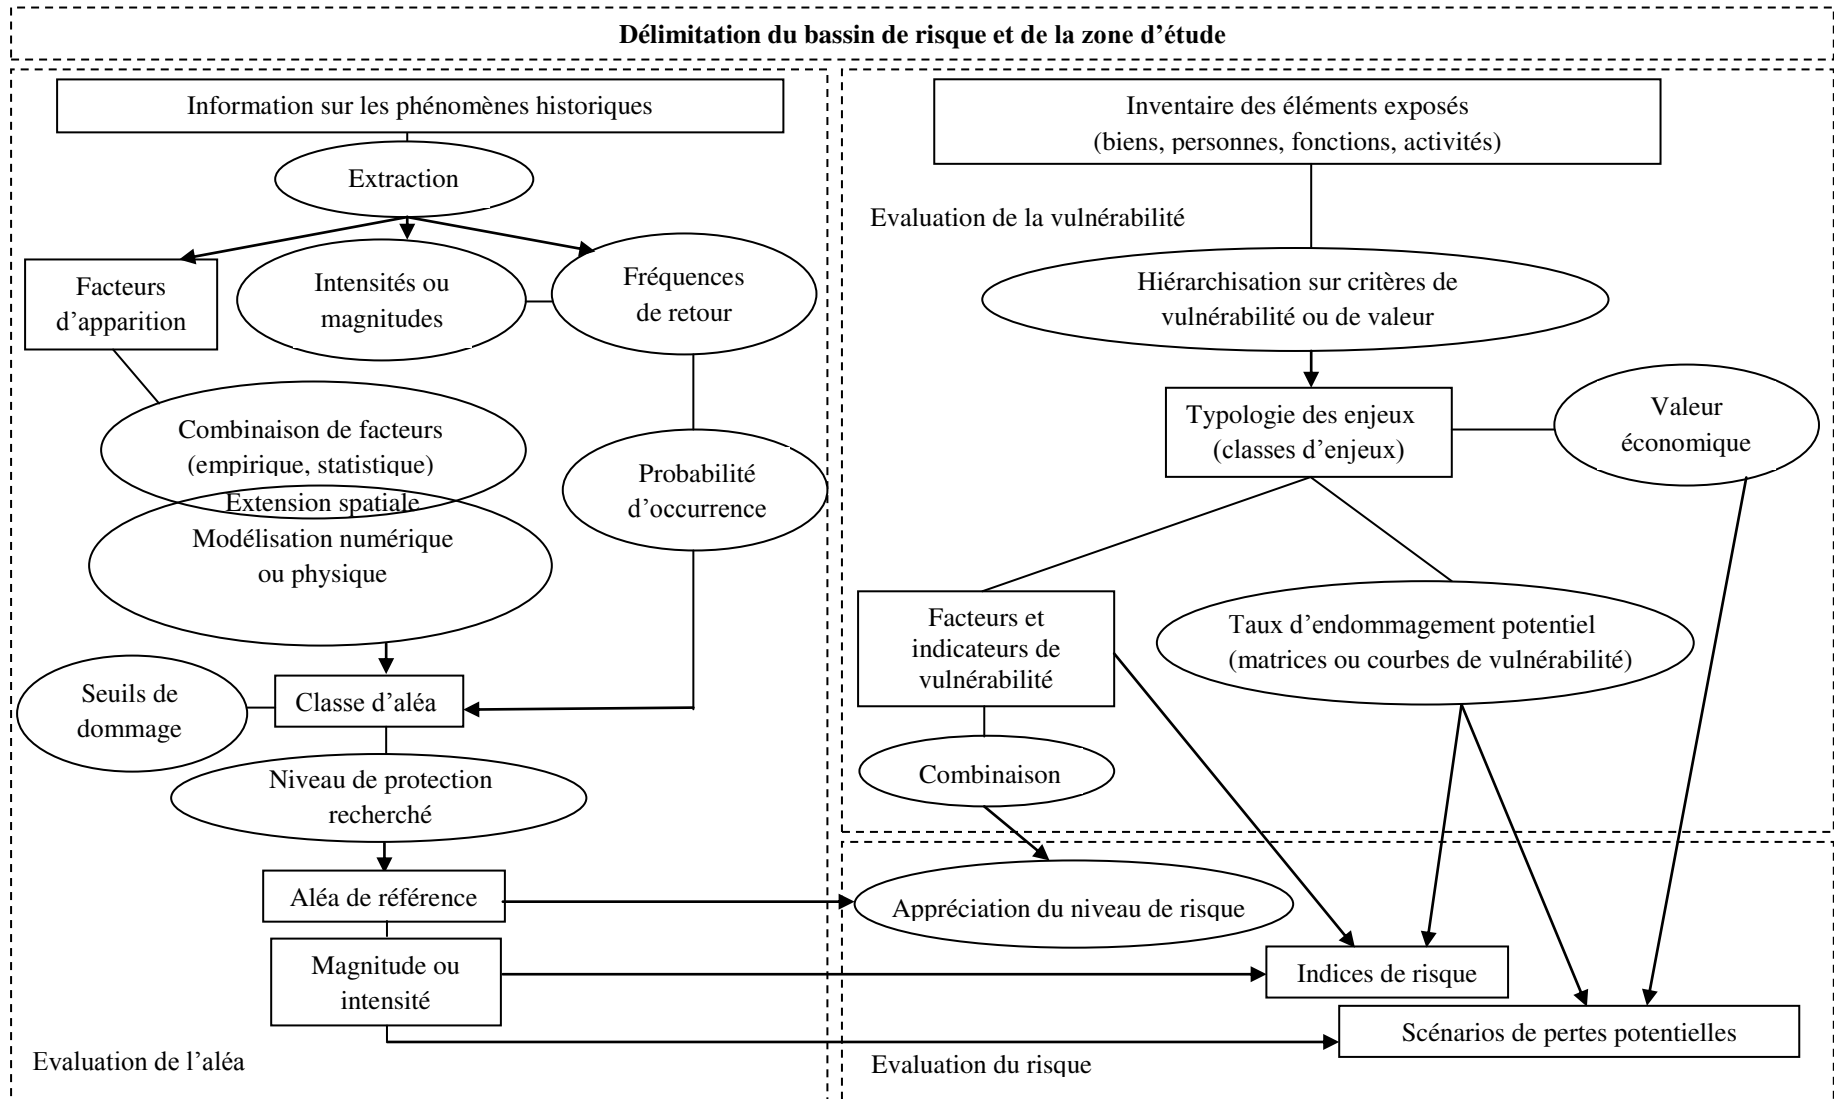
Délimitation du bassin de risque et de la zone d'étude

Information sur les phénomènes historiques

Extraction

Facteurs d'apparition

Intensités ou magnitudes

Fréquences de retour

Combinaison de facteurs (empirique, statistique)

Extension spatiale
Modélisation numérique ou physique

Probabilité d'occurrence

Seuils de dommage

Classe d'aléa

Niveau de protection recherché

Aléa de référence

Magnitude ou intensité

Evaluation de l'aléa

Inventaire des éléments exposés (biens, personnes, fonctions, activités)

Evaluation de la vulnérabilité

Hiérarchisation sur critères de vulnérabilité ou de valeur

Typologie des enjeux (classes d'enjeux)

Valeur économique

Facteurs et indicateurs de vulnérabilité

Taux d'endommagement potentiel (matrices ou courbes de vulnérabilité)

Combinaison

Appréciation du niveau de risque

Indices de risque

Scénarios de pertes potentielles

Evaluation du risque